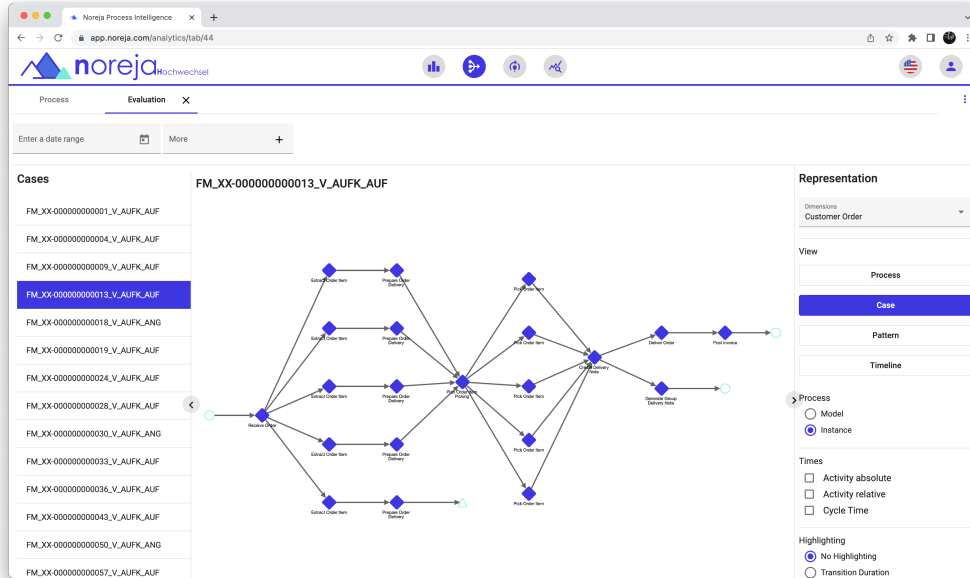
Noreja Process Intelligence
app.noreja.com/analytics/tab/44

noreja Hochwechsel

Process
Evaluation

Enter a date range
More

Cases
FM_XX-000000000001_V_AUFK_AUF
FM_XX-000000000004_V_AUFK_AUF
FM_XX-000000000009_V_AUFK_AUF
FM_XX-000000000013_V_AUFK_AUF
FM_XX-000000000018_V_AUFK_ANG
FM_XX-000000000019_V_AUFK_AUF
FM_XX-000000000024_V_AUFK_AUF
FM_XX-000000000028_V_AUFK_AUF
FM_XX-000000000030_V_AUFK_ANG
FM_XX-000000000033_V_AUFK_AUF
FM_XX-000000000036_V_AUFK_AUF
FM_XX-000000000043_V_AUFK_AUF
FM_XX-000000000050_V_AUFK_ANG
FM_XX-000000000057_V_AUFK_AUF

FM_XX-000000000013_V_AUFK_AUF

Receive Order
Extract Order Item
Extract Order Item
Extract Order Item
Extract Order Item
Extract Order Item
Prepare Order Delivery
Prepare Order Delivery
Prepare Order Delivery
Prepare Order Delivery
Prepare Order Delivery
Start Consignment Picking
Pick Order Item
Pick Order Item
Pick Order Item
Pick Order Item
Pick Order Item
Create Delivery Note
Deliver Order
Post Invoice
Generate Group Delivery Note

Representation
Dimensions
Customer Order
View
Process
Case
Pattern
Timeline
Process
Model
Instance
Times
Activity absolute
Activity relative
Cycle Time
Highlighting
No Highlighting
Transition Duration